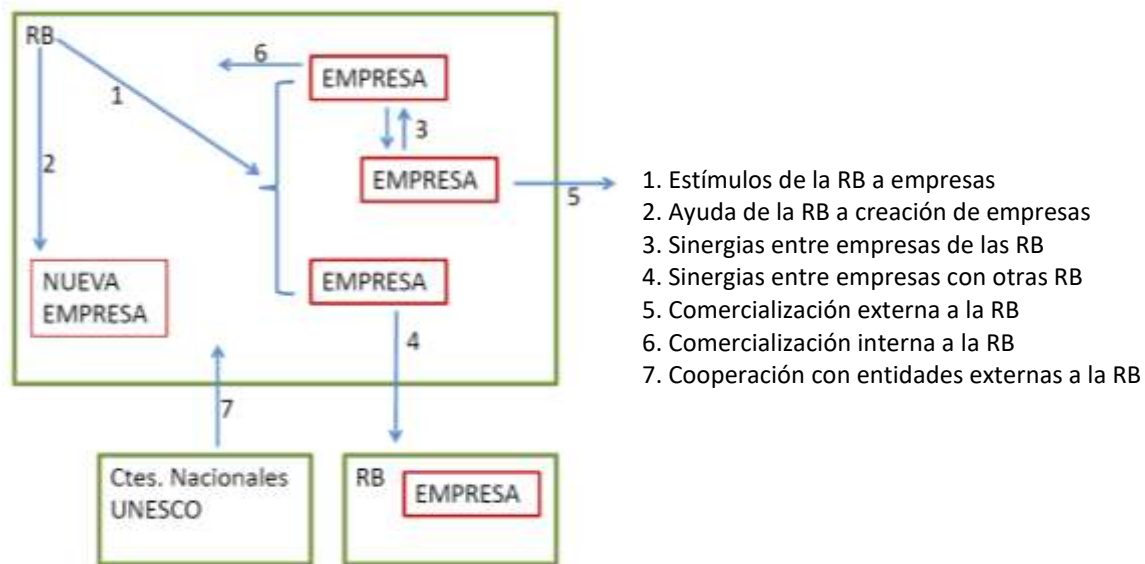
RB

6

EMPRESA

1

3

2

EMPRESA

5

NUEVA EMPRESA

EMPRESA

4

7

Ctes. Nacionales UNESCO

RB

EMPRESA

1. Estímulos de la RB a empresas
2. Ayuda de la RB a creación de empresas
3. Sinergias entre empresas de las RB
4. Sinergias entre empresas con otras RB
5. Comercialización externa a la RB
6. Comercialización interna a la RB
7. Cooperación con entidades externas a la RB